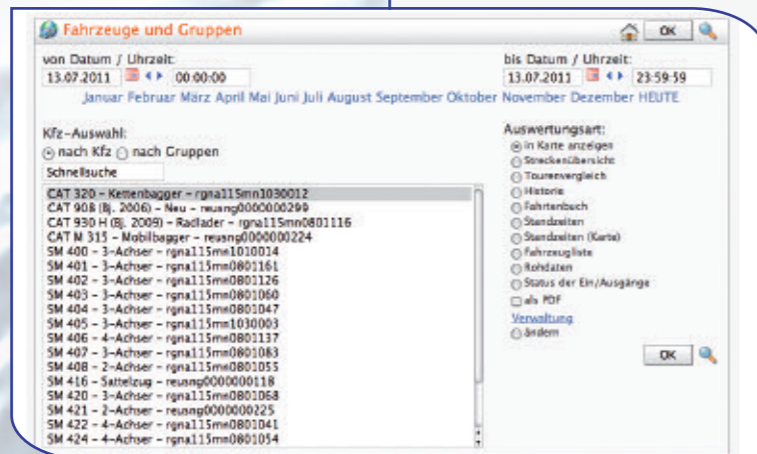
Fahrzeuge und Gruppen

OK

von Datum / Uhrzeit:
13.07.2011 00:00:00

bis Datum / Uhrzeit:
13.07.2011 23:59:59

Januar Februar März April Mai Juni Juli August September Oktober November Dezember HEUTE

Kfz-Auswahl:
nach Kfz nach Gruppen

Schnellsuche

CAT 320 - Kettenbagger - rgna115mn1030012
CAT 908 (Bj. 2006) - Neu - reusng0000000299
CAT 930 H (Bj. 2009) - Radlader - rgna115mn0801116
CAT M 315 - Mobilbagger - reusng0000000224
SM 400 - 3-Achser - rgna115mn1010034
SM 401 - 3-Achser - rgna115mn0801161
SM 402 - 3-Achser - rgna115mn0801126
SM 403 - 3-Achser - rgna115mn0801060
SM 404 - 3-Achser - rgna115mn0801047
SM 405 - 3-Achser - rgna115mn1030003
SM 406 - 4-Achser - rgna115mn0801137
SM 407 - 3-Achser - rgna115mn0801083
SM 408 - 2-Achser - rgna115mn0801055
SM 416 - Sattelzug - reusng0000000118
SM 420 - 3-Achser - rgna115mn0801068
SM 421 - 2-Achser - reusng0000000225
SM 422 - 4-Achser - rgna115mn0801041
SM 424 - 4-Achser - rgna115mn0801054

Auswertungsart:
in Karte anzeigen
Streckenübersicht
Tourenvergleich
Historie
Fahrtenbuch
Standzeiten
Standzeiten (Karte)
Fahrzeugliste
Rohdaten
Status der Ein/Ausgänge
als PDF
Verwaltung
ändern

OK